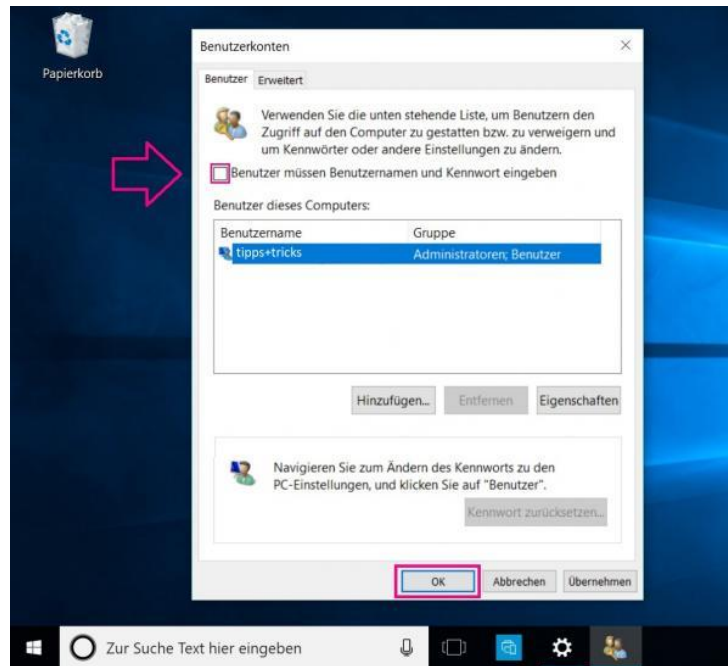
Papierkorb

Benutzerkonten

×

Benutzer Erweitert

Verwenden Sie die unten stehende Liste, um Benutzern den Zugriff auf den Computer zu gestatten bzw. zu verweigern und um Kennwörter oder andere Einstellungen zu ändern.

Benutzer müssen Benutzernamen und Kennwort eingeben

Benutzer dieses Computers:

| Benutzername | Gruppe |
|---|---|
| tipps+tricks | Administratoren; Benutzer |

Hinzufügen... Entfernen Eigenschaften

Navigieren Sie zum Ändern des Kennworts zu den PC-Einstellungen, und klicken Sie auf "Benutzer".

Kennwort zurücksetzen...

OK Abbrechen Übernehmen

Zur Suche Text hier eingeben